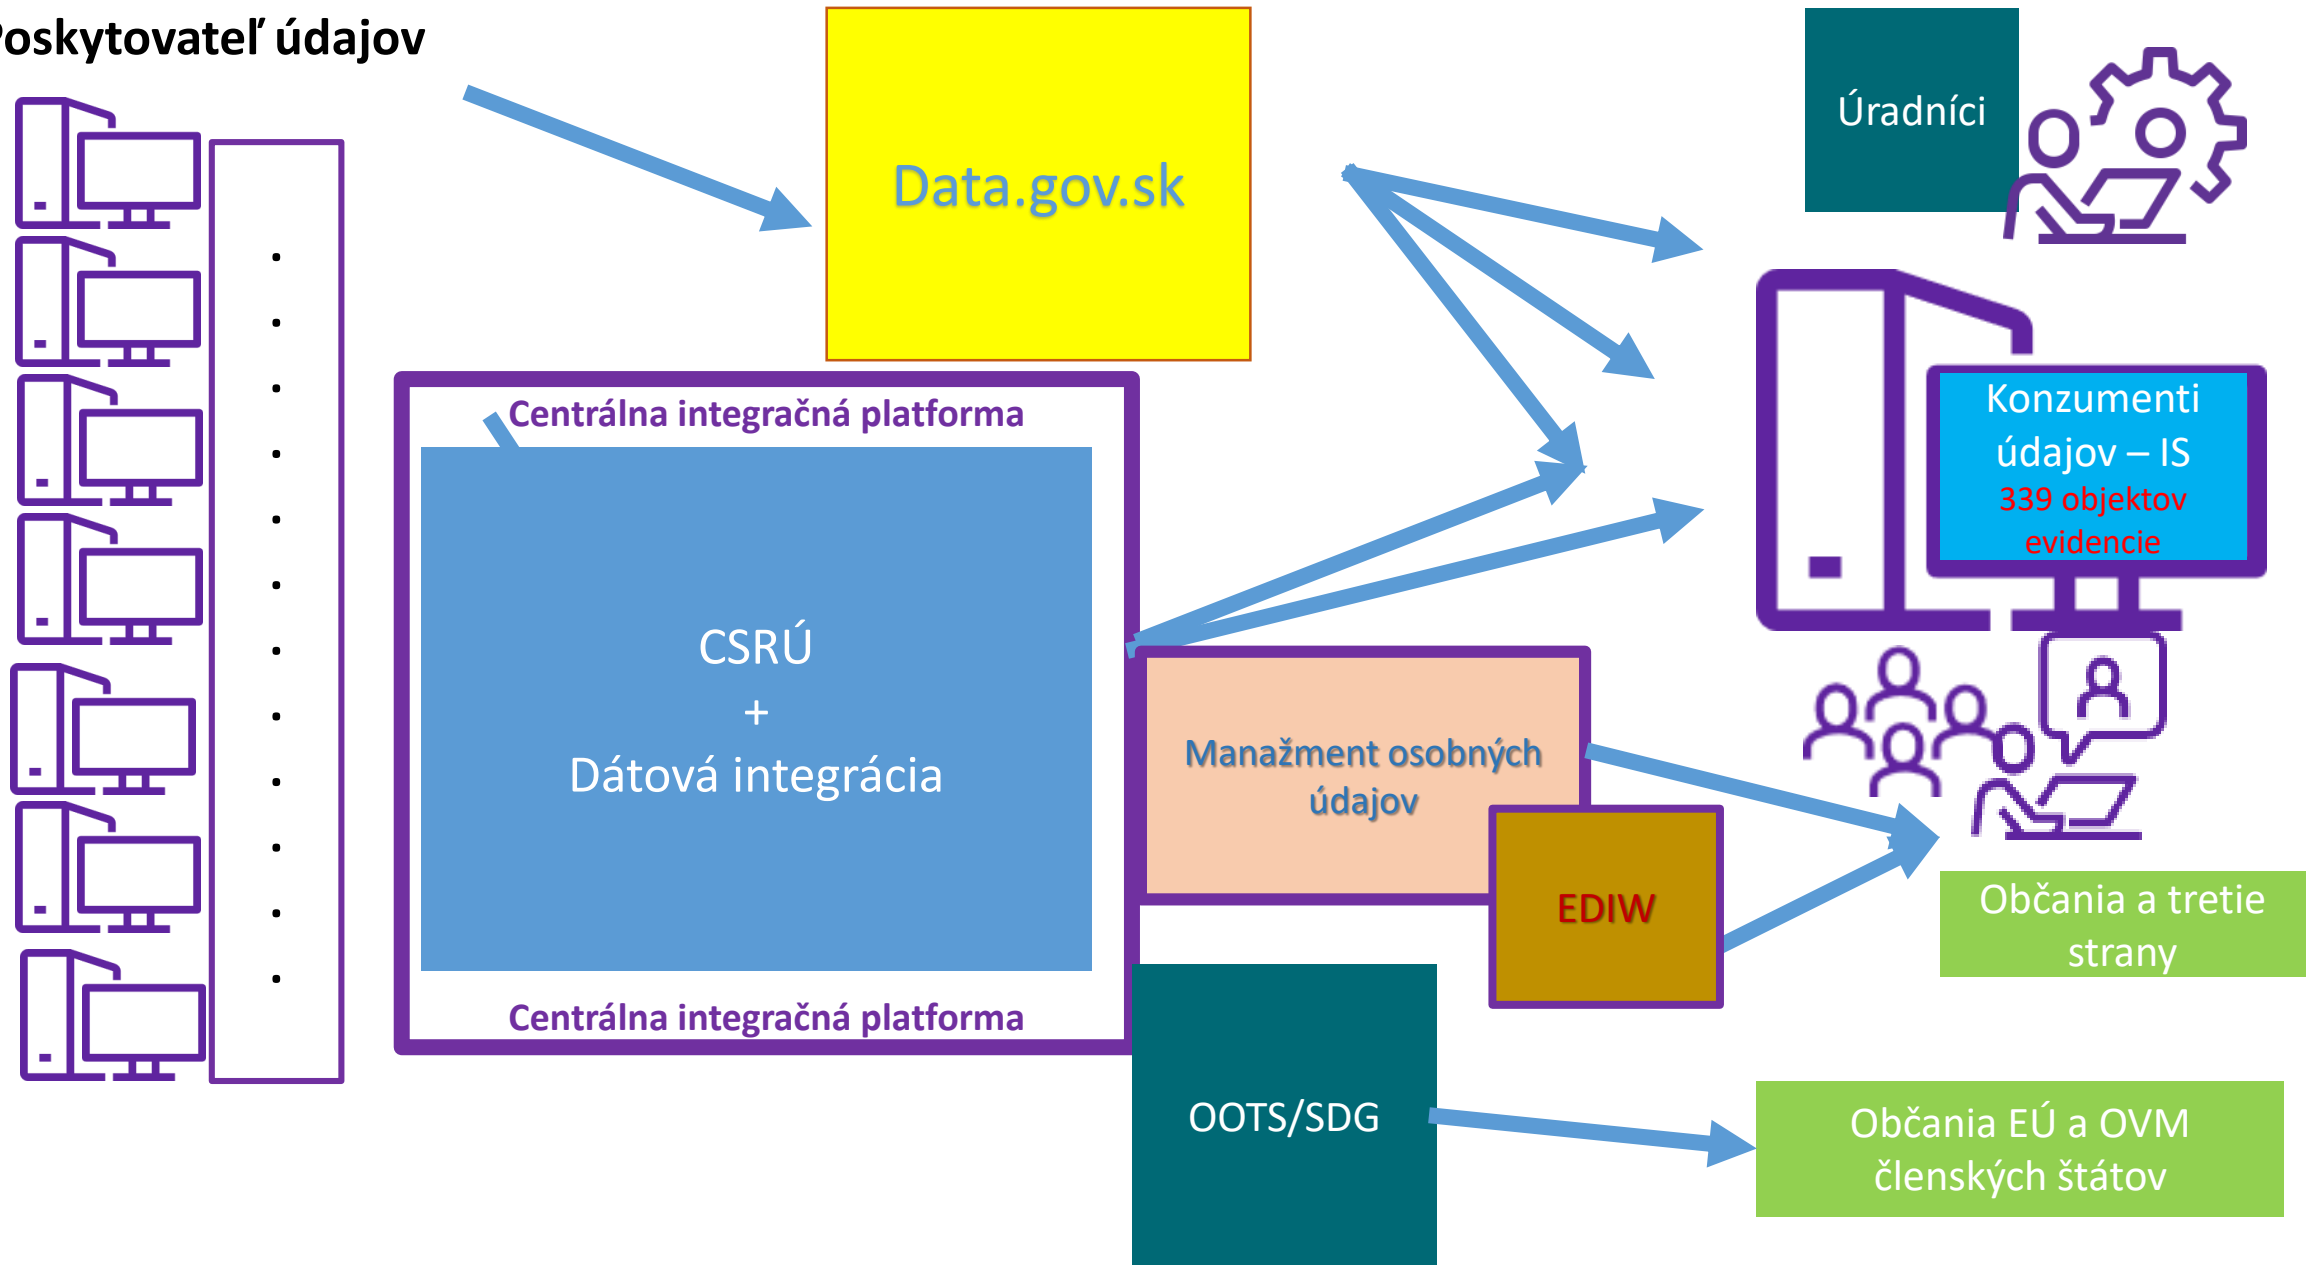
oskytovateľ údajov

Data.gov.sk

Úradníci

Centrálna integračná platforma

CSRÚ
+
Dátová integrácia

Centrálna integračná platforma

Konzumenti údajov – IS
339 objektov evidencie

Manažment osobných údajov

EDIW

Občania a tretie strany

OOTS/SDG

Občania EÚ a OVM členských štátov